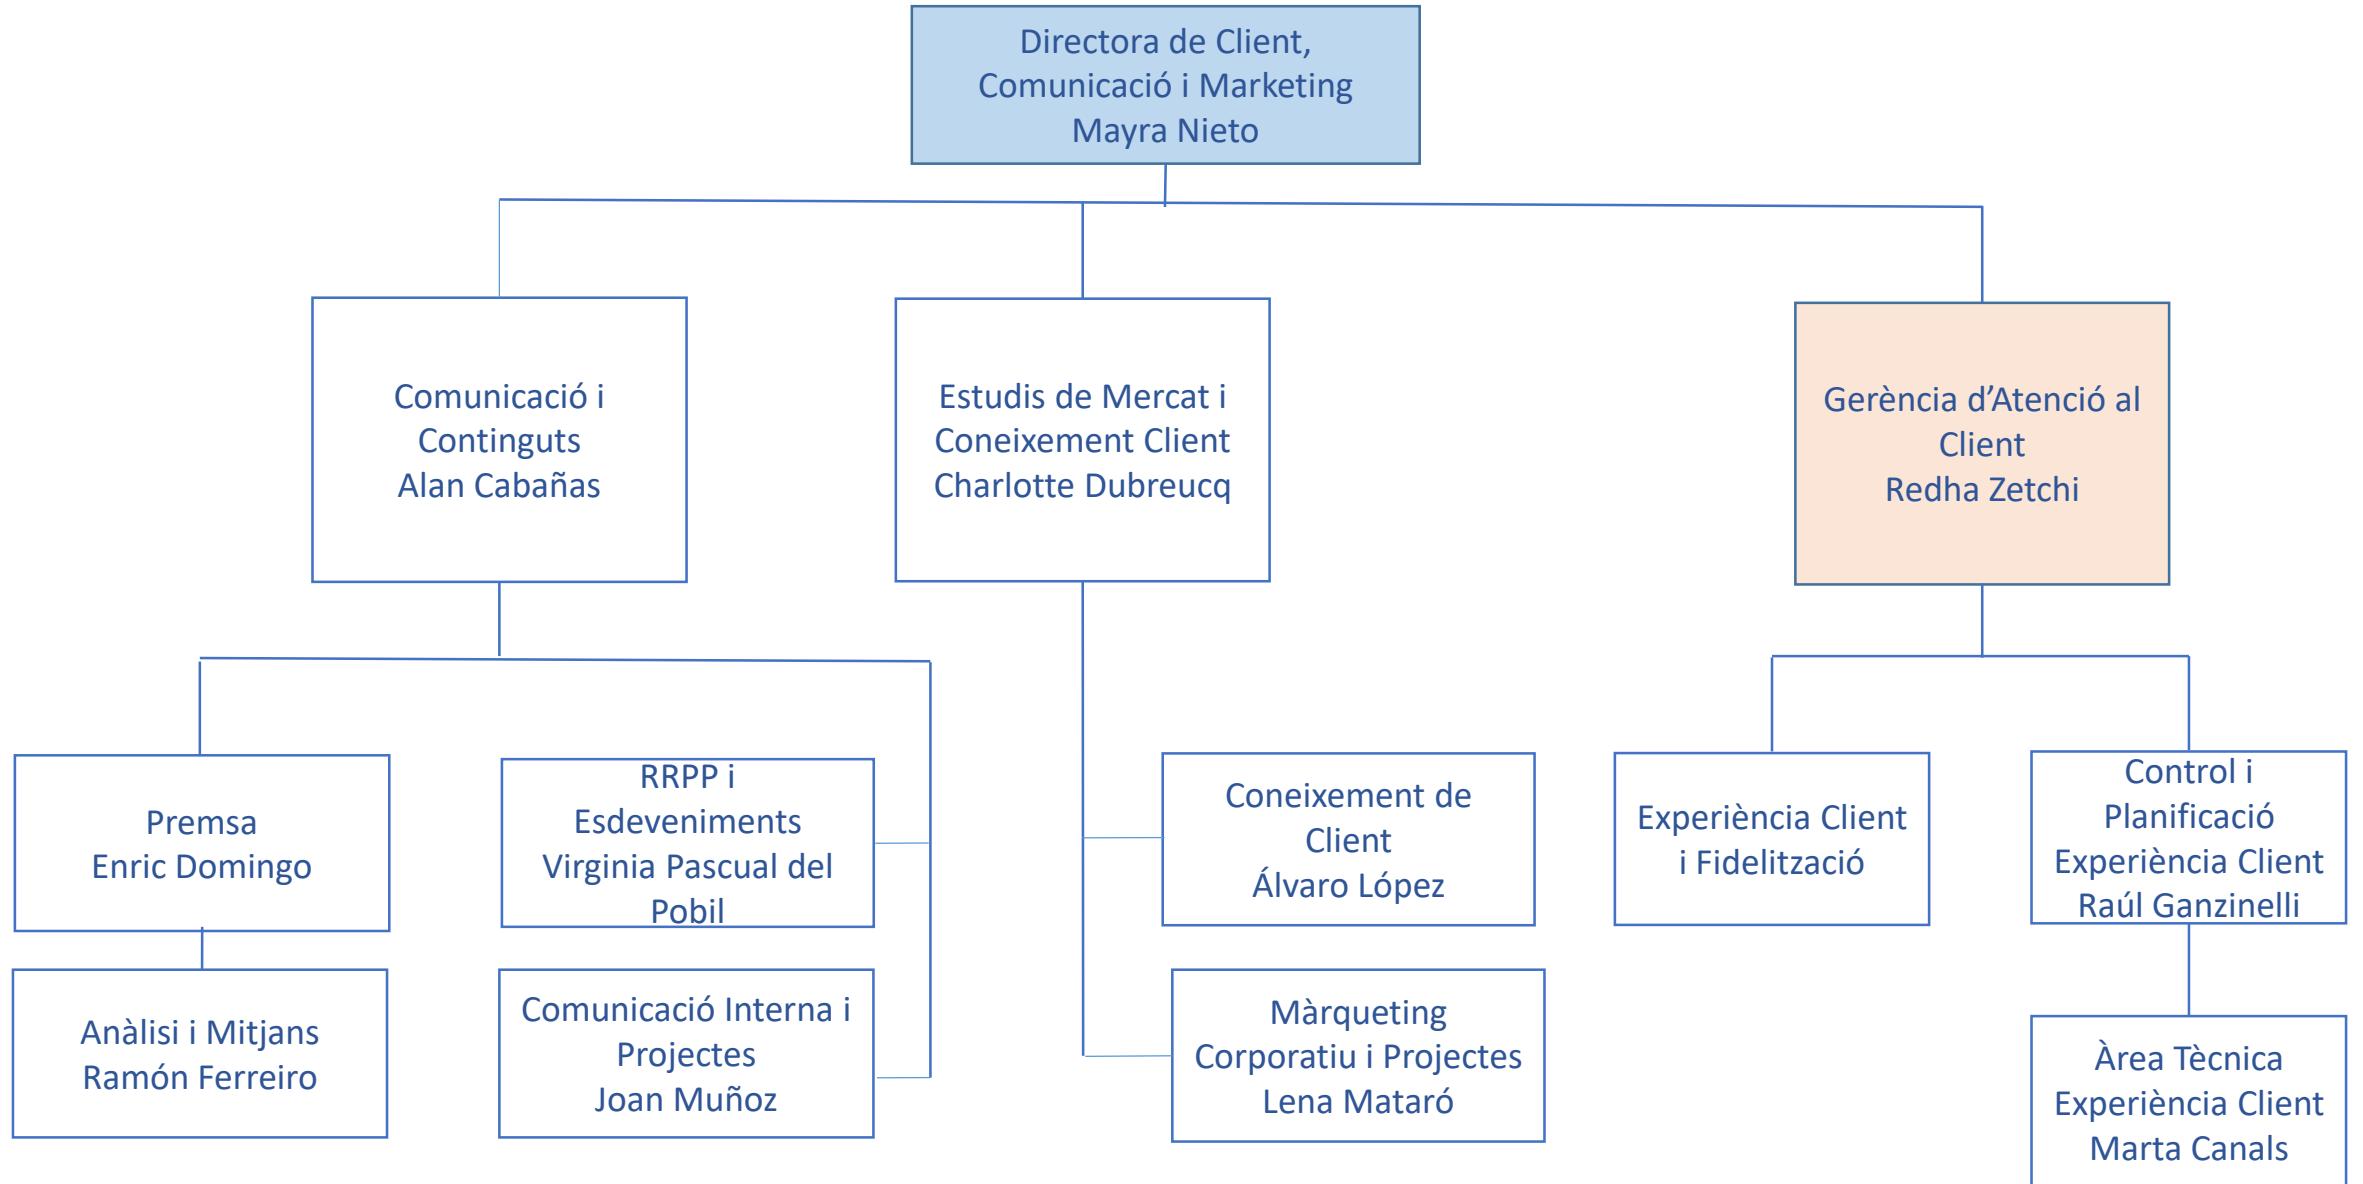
Directora de Client, Comunicació i Marketing
Mayra Nieto

Comunicació i Continguts
Alan Cabañas

Estudis de Mercat i Coneixement Client
Charlotte Dubreucq

Gerència d’Atenció al Client
Redha Zetchi

Premsa
Enric Domingo

RRPP i Esdeveniments
Virginia Pascual del Pobil

Anàlisi i Mitjans
Ramón Ferreiro

Comunicació Interna i Projectes
Joan Muñoz

Coneixement de Client
Álvaro López

Màrqueting Corporatiu i Projectes
Lena Mataró

Experiència Client i Fidelització

Control i Planificació Experiència Client
Raúl Ganzinelli

Àrea Tècnica Experiència Client
Marta Canals